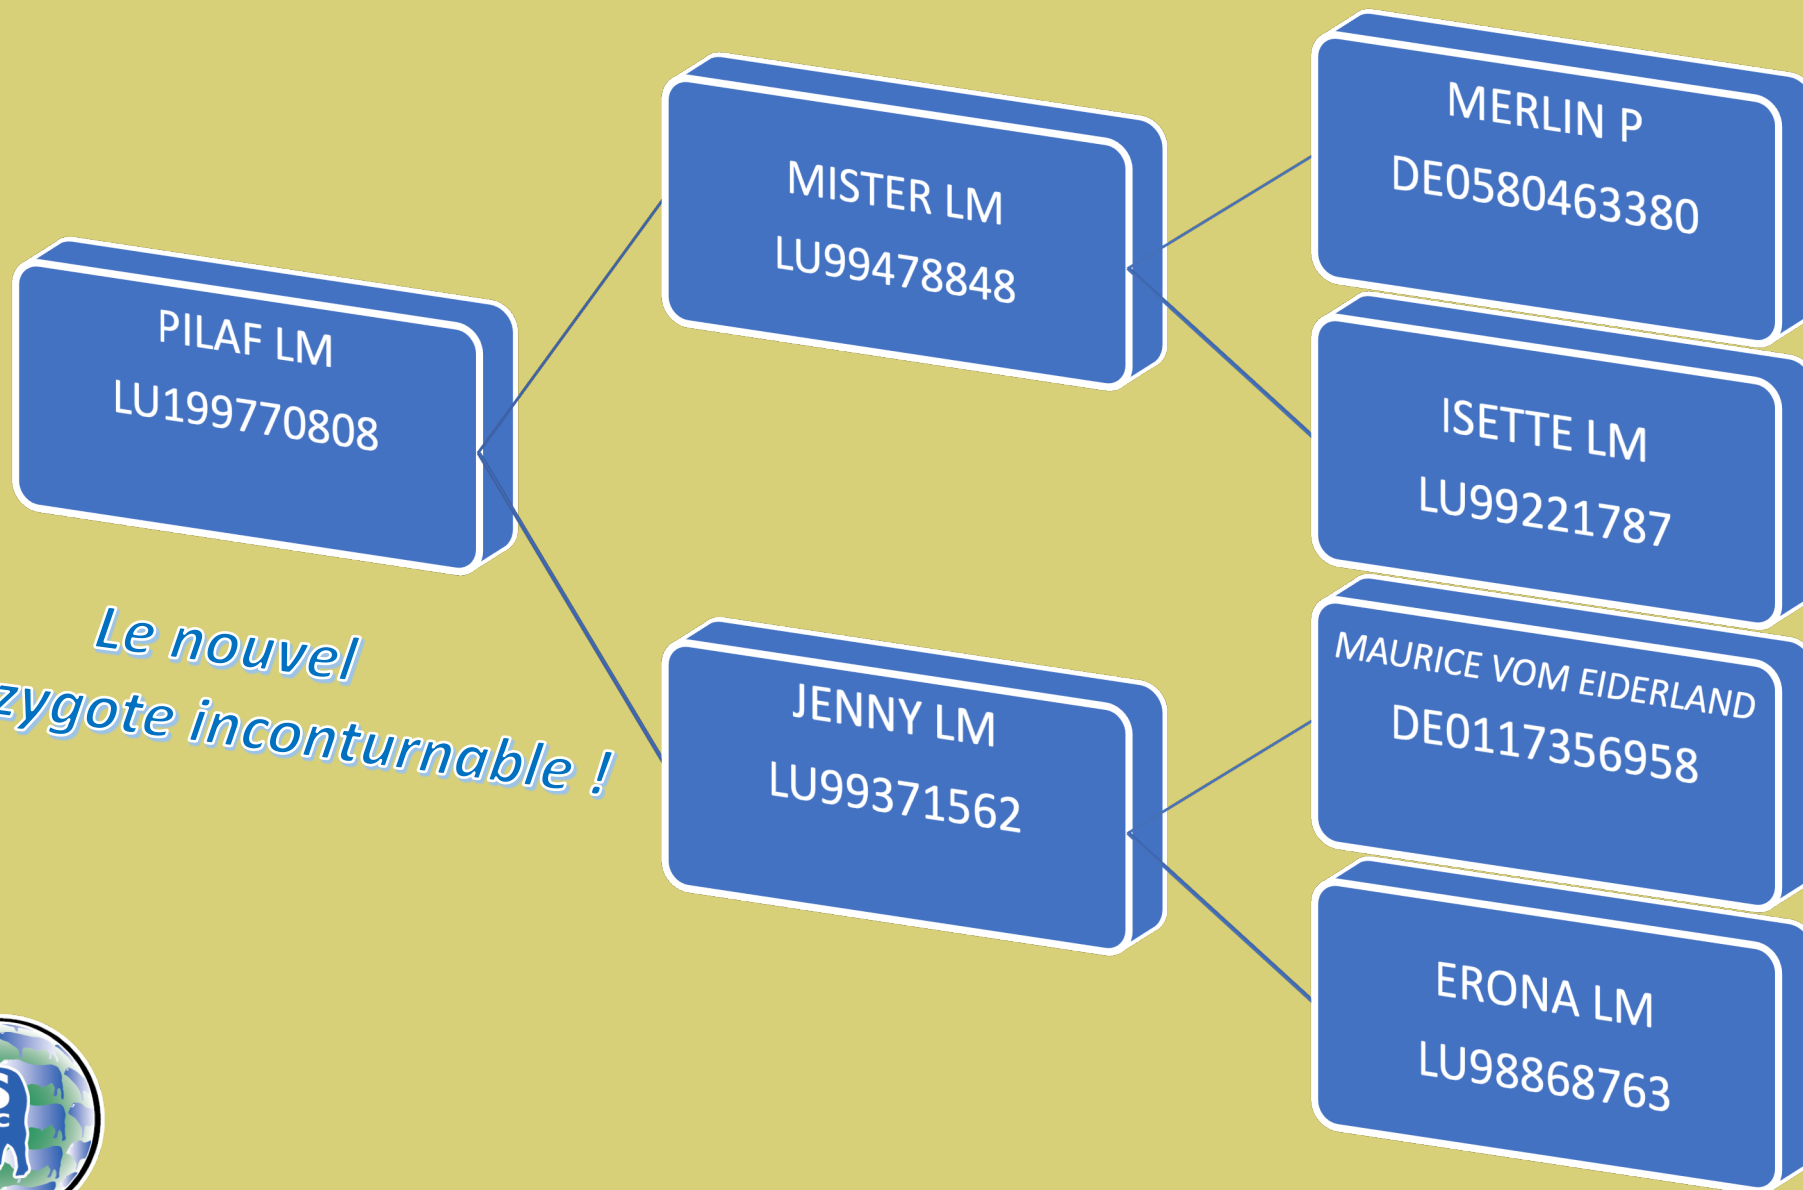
PILAF LM
LU199770808

MISTER LM
LU99478848

JENNY LM
LU99371562

MERLIN P
DE0580463380

ISETTE LM
LU99221787

MAURICE VOM EIDERLAND
DE0117356958

ERONA LM
LU98868763

Le nouvel
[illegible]zygote incontournable !